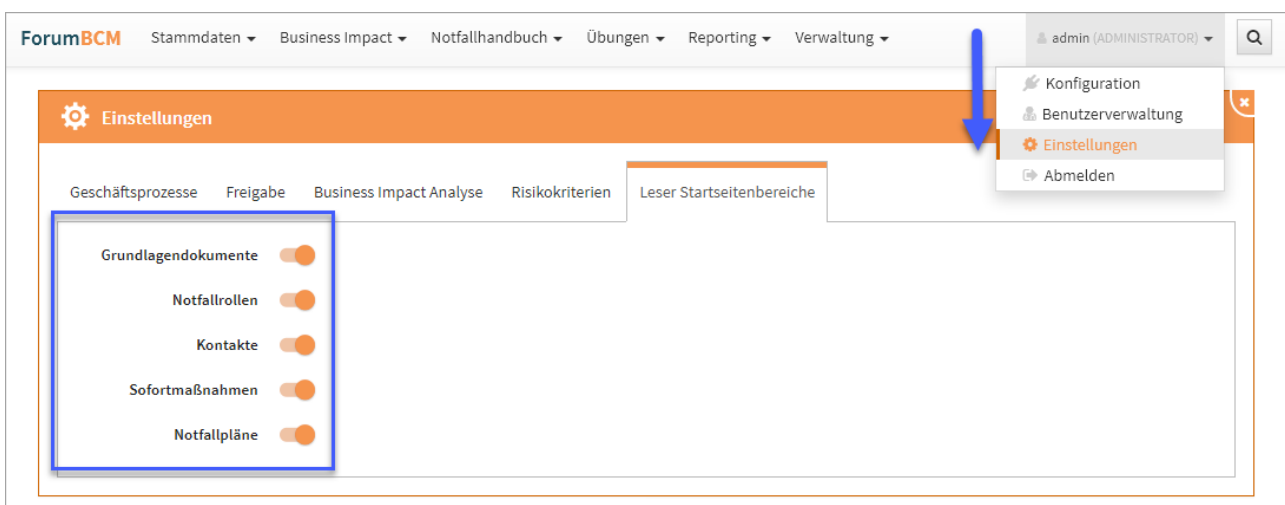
ForumBCM Stammdaten Business Impact Notfallhandbuch Übungen Reporting Verwaltung admin (ADMINISTRATOR)

Konfiguration
Benutzerverwaltung
Einstellungen
Abmelden

Einstellungen

Geschäftsprozesse Freigabe Business Impact Analyse Risikokriterien Leser Startseitenbereiche

Grundlagendokumente
Notfallrollen
Kontakte
Sofortmaßnahmen
Notfallpläne